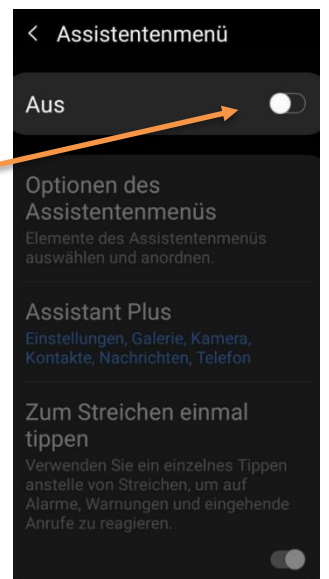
< Assistentenmenü

Aus

Optionen des Assistentenmenüs
Elemente des Assistentenmenüs auswählen und anordnen.

Assistant Plus
Einstellungen, Galerie, Kamera, Kontakte, Nachrichten, Telefon

Zum Streichen einmal tippen
Verwenden Sie ein einzelnes Tippen anstelle von Streichen, um auf Alarme, Warnungen und eingehende Anrufe zu reagieren.